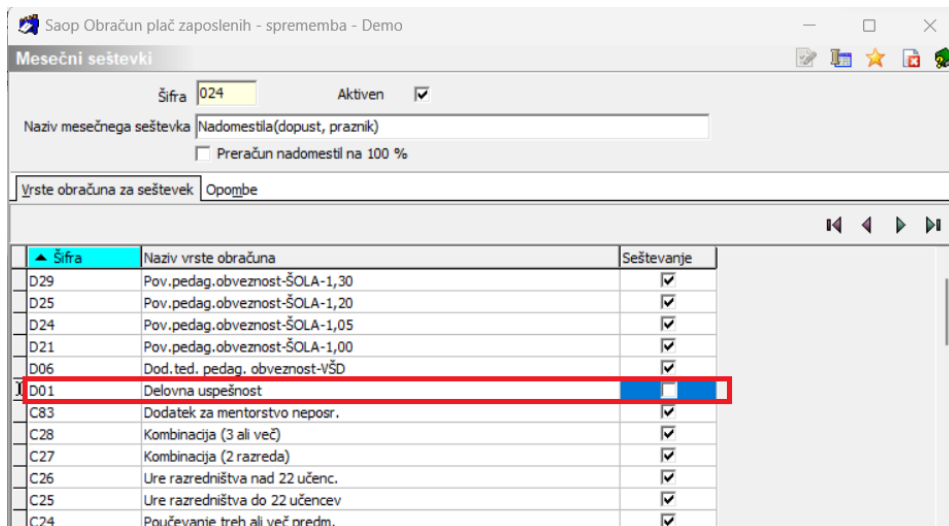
Saop Obračun plač zaposlenih - sprememba - Demo

Mesečni seštevki

Šifra 024 Aktiven

Naziv mesečnega seštevka Nadomestila(dopust, praznik)

Preračun nadomestil na 100 %

Vrste obračuna za seštevek | Opombe

| Šifra | Naziv vrste obračuna | Seštevanje |
|---|---|---|
| D29 | Pov.pedag.obveznost-ŠOLA-1,30 | ☑ |
| D25 | Pov.pedag.obveznost-ŠOLA-1,20 | ☑ |
| D24 | Pov.pedag.obveznost-ŠOLA-1,05 | ☑ |
| D21 | Pov.pedag.obveznost-ŠOLA-1,00 | ☑ |
| D06 | Dod.ted. pedag. obveznost-VŠD | ☑ |
| D01 | Delovna uspešnost | ☐ |
| C83 | Dodatek za mentorstvo neposr. | ☑ |
| C28 | Kombinacija (3 ali več) | ☑ |
| C27 | Kombinacija (2 razreda) | ☑ |
| C26 | Ure razredništva nad 22 učenc. | ☑ |
| C25 | Ure razredništva do 22 učencev | ☑ |
| C24 | Poučevanje treh ali več predm. | ☑ |